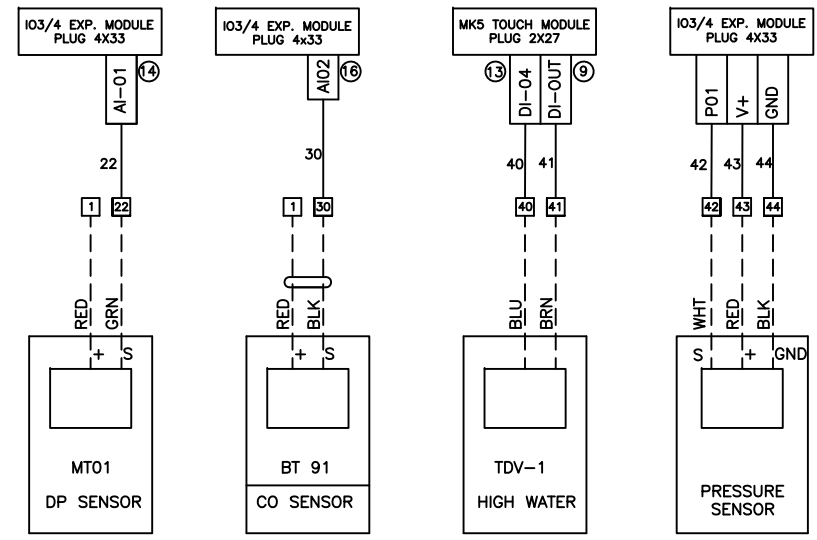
IO3/4 EXP. MODULE
PLUG 4X33

AI-01 14

22

1 22

RED GRN

+ S

MT01

DP SENSOR

IO3/4 EXP. MODULE
PLUG 4x33

AI02 16

30

1 30

RED BLK

+ S

BT 91

CO SENSOR

MK5 TOUCH MODULE
PLUG 2X27

13 DI-04 DI-OUT 9

40 41

40 41

BLU BRN

TDV-1

HIGH WATER

IO3/4 EXP. MODULE
PLUG 4X33

P01 V+ GND

42 43 44

42 43 44

WHT RED BLK

S + GND

PRESSURE
SENSOR